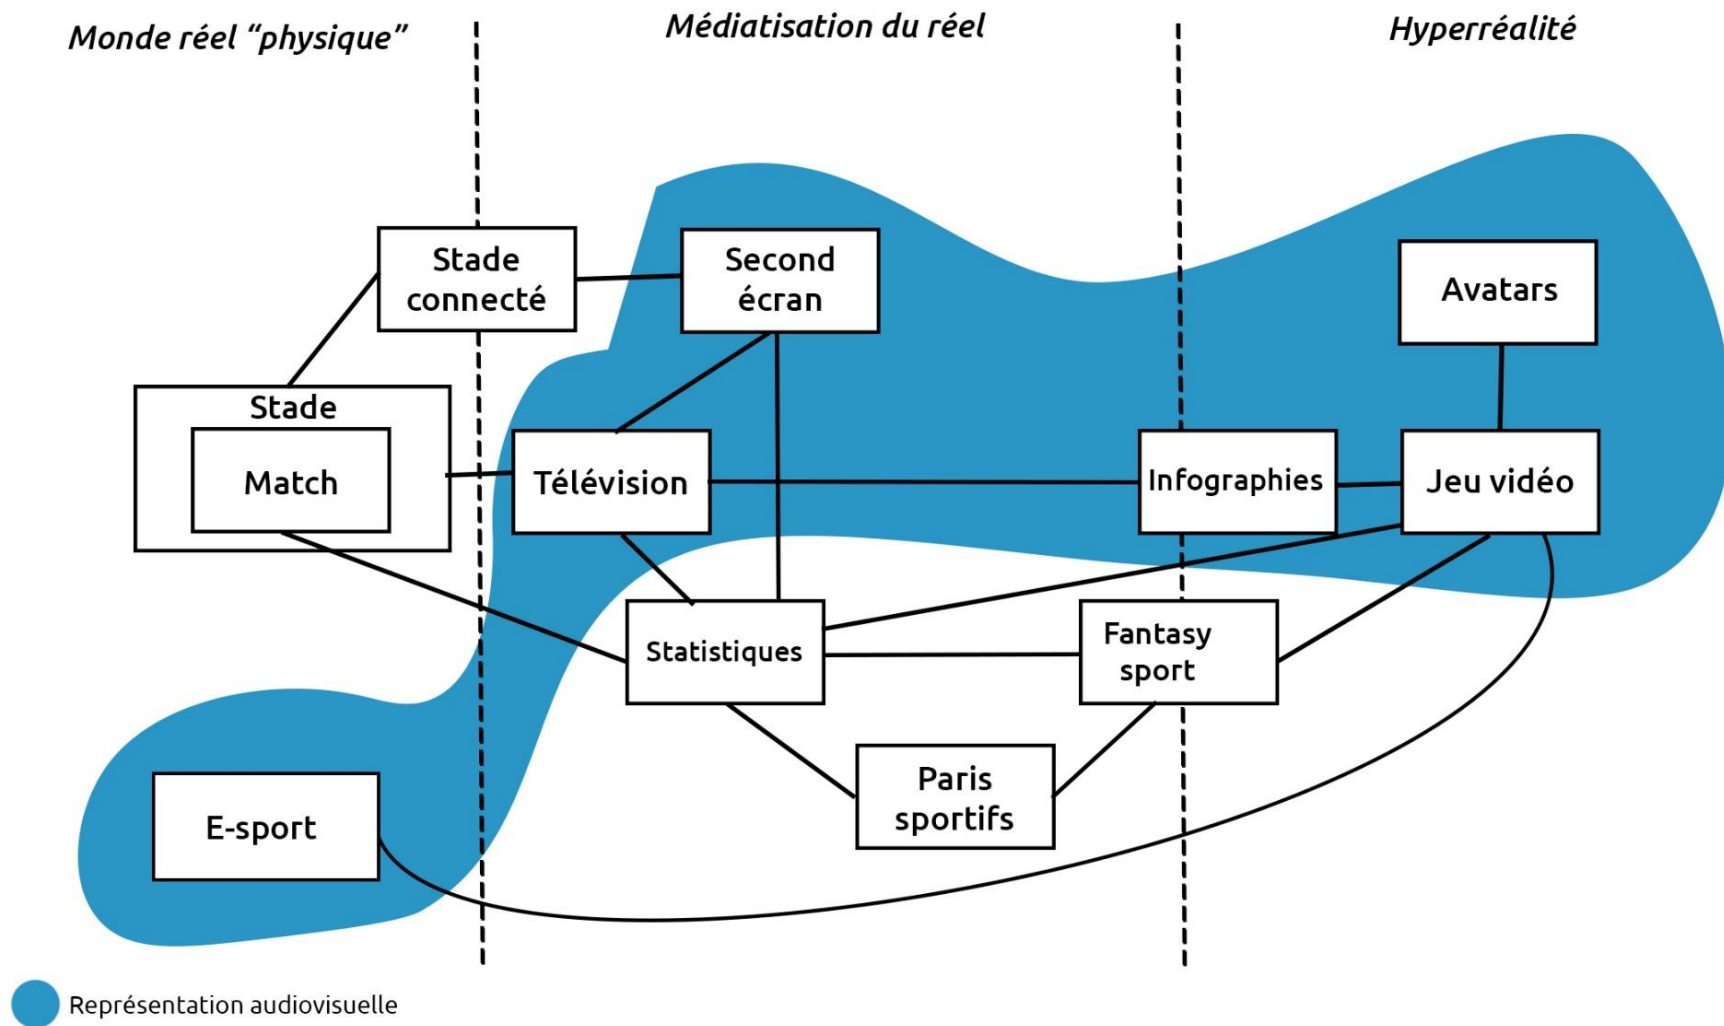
Monde réel “physique”

Médiatisation du réel

Hyperréalité

Stade connecté

Second écran

Avatars

Stade

Match

Télévision

Infographies

Jeu vidéo

Statistiques

Fantasy sport

Paris sportifs

E-sport

Représentation audiovisuelle